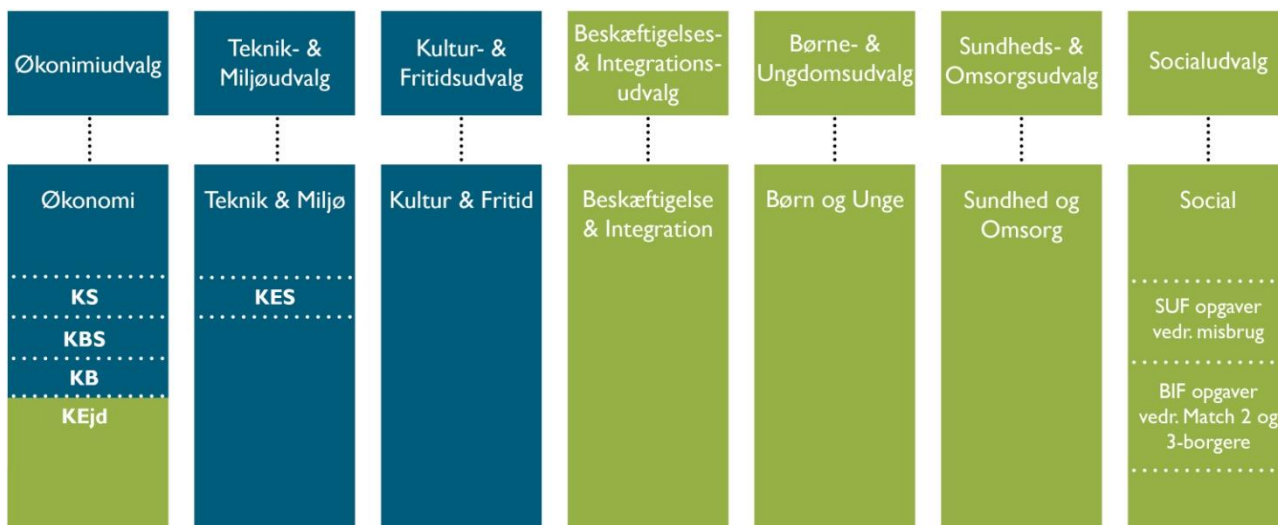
Økonimiudvalg

Teknik- & Miljøudvalg

Kultur- & Fritidsudvalg

Beskæftigelses- & Integrations-udvalg

Børne- & Ungdomsudvalg

Sundheds- & Omsorgsudvalg

Socialudvalg

Økonomi

KS

KBS

KB

KEjd

Teknik & Miljø

KES

Kultur & Fritid

Beskæftigelse & Integration

Børn og Unge

Sundhed og Omsorg

Social

SUF opgaver vedr. misbrug

BIF opgaver vedr. Match 2 og 3-borgere